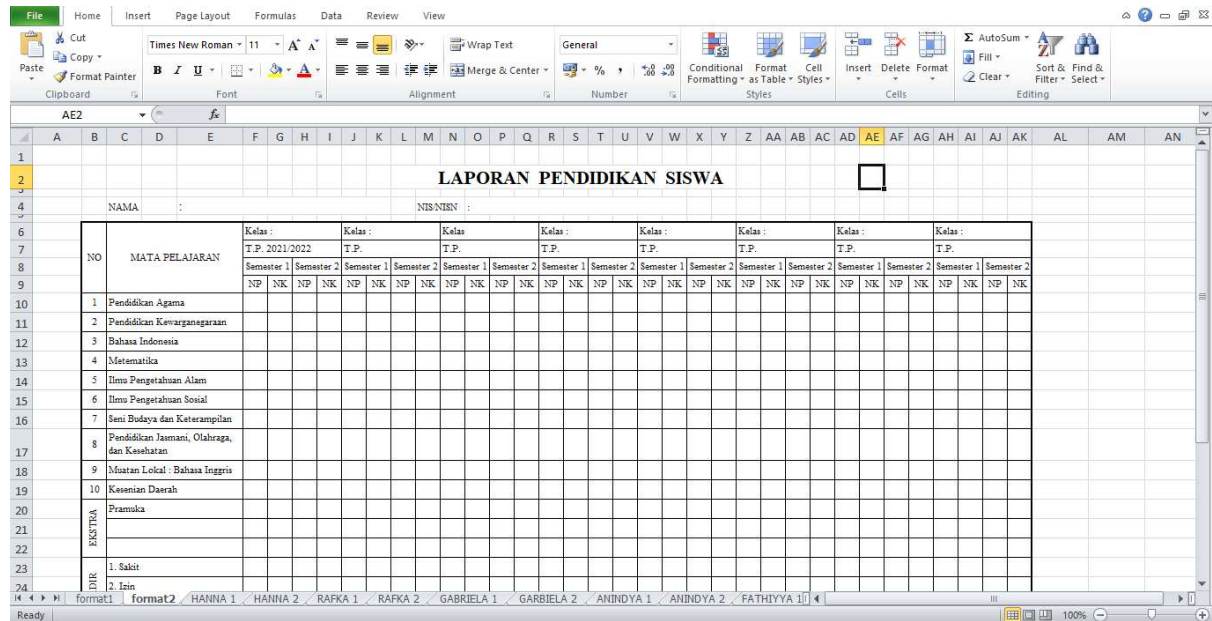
File Home Insert Page Layout Formulas Data Review View

Cut
Copy
Paste
Format Painter
Clipboard

Times New Roman 11
B I U
Font

Wrap Text
Merge & Center
Alignment

General
% ,
Number

Conditional Formatting
Format as Table
Cell Styles
Styles

Insert Delete Format
Cells

AutoSum
Fill
Clear
Sort & Filter
Find & Select
Editing

AE2 $f_x$

A B C D E F G H I J K L M N O P Q R S T U V W X Y Z AA AB AC AD AE AF AG AH AI AJ AK AL AM AN

LAPORAN PENDIDIKAN SISWA

NAMA :

NIS/NISN :

| NO | MATA PELAJARAN | Kelas : | | | | Kelas : | | | | Kelas | | | | Kelas : | | | | Kelas : | | | | Kelas : | | | | Kelas : | | | | Kelas : | | | |
|---|---|---|---|---|---|---|---|---|---|---|---|---|---|---|---|---|---|---|---|---|---|---|---|---|---|---|---|---|---|---|---|---|---|
| | | T.P. 2021/2022 | | | | T.P. | | | | T.P. | | | | T.P. | | | | T.P. | | | | T.P. | | | | T.P. | | | | T.P. | | | |
| | | Semester 1 | | Semester 2 | | Semester 1 | | Semester 2 | | Semester 1 | | Semester 2 | | Semester 1 | | Semester 2 | | Semester 1 | | Semester 2 | | Semester 1 | | Semester 2 | | Semester 1 | | Semester 2 | | Semester 1 | | Semester 2 | |
| | | NP | NK | NP | NK | NP | NK | NP | NK | NP | NK | NP | NK | NP | NK | NP | NK | NP | NK | NP | NK | NP | NK | NP | NK | NP | NK | NP | NK | NP | NK | NP | NK |
| 1 | Pendidikan Agama | | | | | | | | | | | | | | | | | | | | | | | | | | | | | | | | |
| 2 | Pendidikan Kewarganegaraan | | | | | | | | | | | | | | | | | | | | | | | | | | | | | | | | |
| 3 | Bahasa Indonesia | | | | | | | | | | | | | | | | | | | | | | | | | | | | | | | | |
| 4 | Metematika | | | | | | | | | | | | | | | | | | | | | | | | | | | | | | | | |
| 5 | Ilmu Pengetahuan Alam | | | | | | | | | | | | | | | | | | | | | | | | | | | | | | | | |
| 6 | Ilmu Pengetahuan Sosial | | | | | | | | | | | | | | | | | | | | | | | | | | | | | | | | |
| 7 | Seni Budaya dan Keterampilan | | | | | | | | | | | | | | | | | | | | | | | | | | | | | | | | |
| 8 | Pendidikan Jasmani, Olahraga, dan Kesehatan | | | | | | | | | | | | | | | | | | | | | | | | | | | | | | | | |
| 9 | Muatan Lokal : Bahasa Inggris | | | | | | | | | | | | | | | | | | | | | | | | | | | | | | | | |
| 10 | Kesenian Daerah | | | | | | | | | | | | | | | | | | | | | | | | | | | | | | | | |
| EKSTRA | Pramuka | | | | | | | | | | | | | | | | | | | | | | | | | | | | | | | | |
| DIR | 1. Sakit | | | | | | | | | | | | | | | | | | | | | | | | | | | | | | | | |
| | 2. Izin | | | | | | | | | | | | | | | | | | | | | | | | | | | | | | | | |

format1 format2 HANNA 1 HANNA 2 RAFKA 1 RAFKA 2 GABRIELA 1 GARBIELA 2 ANINDYA 1 ANINDYA 2 FATHIYYA 1

Ready 100%